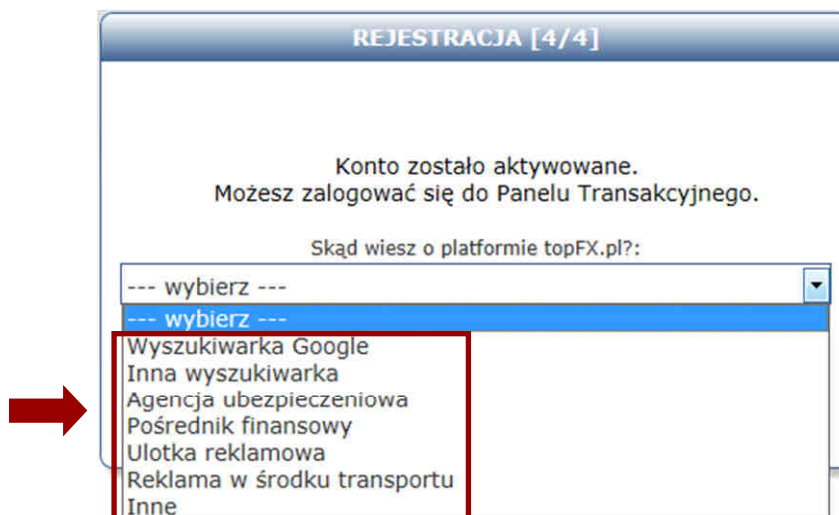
REJESTRACJA [4/4]

Konto zostało aktywowane.
Możesz zalogować się do Panelu Transakcyjnego.

Skąd wiesz o platformie topFX.pl?:

--- wybierz ---

--- wybierz ---
Wyszukiwarka Google
Inna wyszukiwarka
Agencja ubezpieczeniowa
Pośrednik finansowy
Ulotka reklamowa
Reklama w środku transportu
Inne